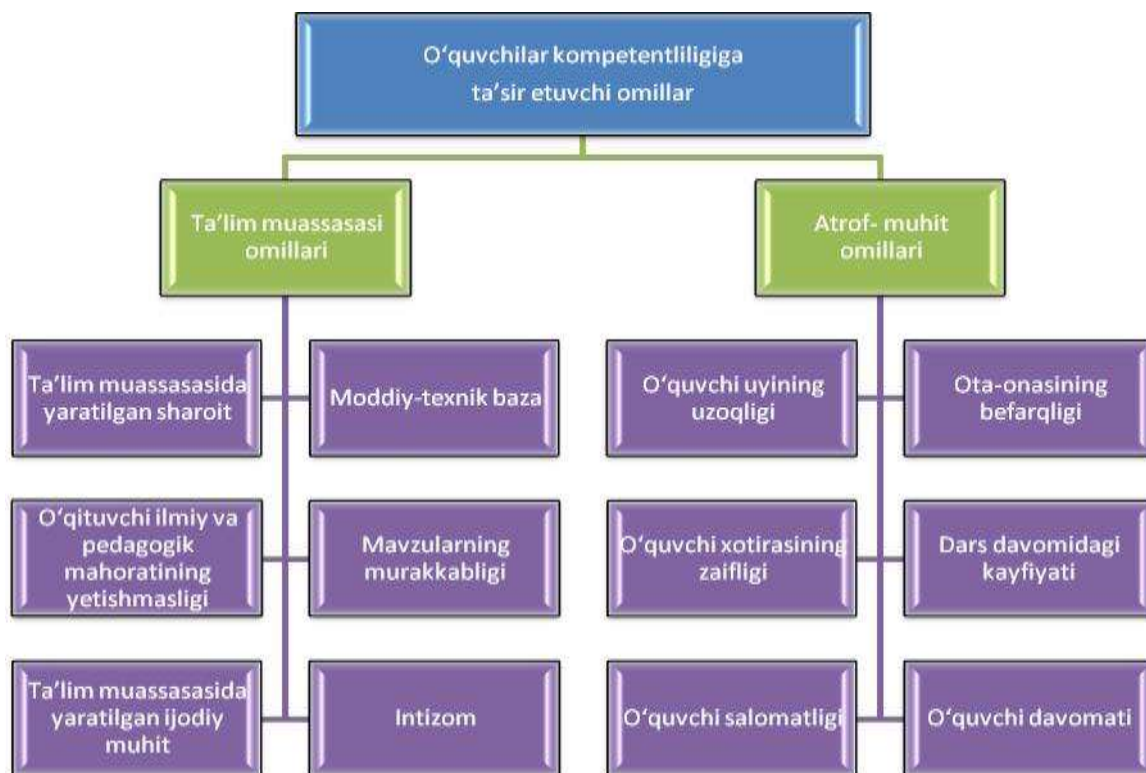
O‘quvchilar kompetentliligiga ta’sir etuvchi omillar

Ta’lim muassasasi omillari

Atrof- muhit omillari

Ta’lim muassasasida yaratilgan sharoit

Moddiy-texnik baza

O‘qituvchi ilmiy va pedagogik mahoratining yetishmasligi

Mavzularning murakkabligi

Ta’lim muassasasida yaratilgan ijodiy muhit

Intizom

O‘quvchi uyining uzoqligi

Ota-onasining befarqligi

O‘quvchi xotirasining zaifligi

Dars davomidagi kayfiyati

O‘quvchi salomatligi

O‘quvchi davomati